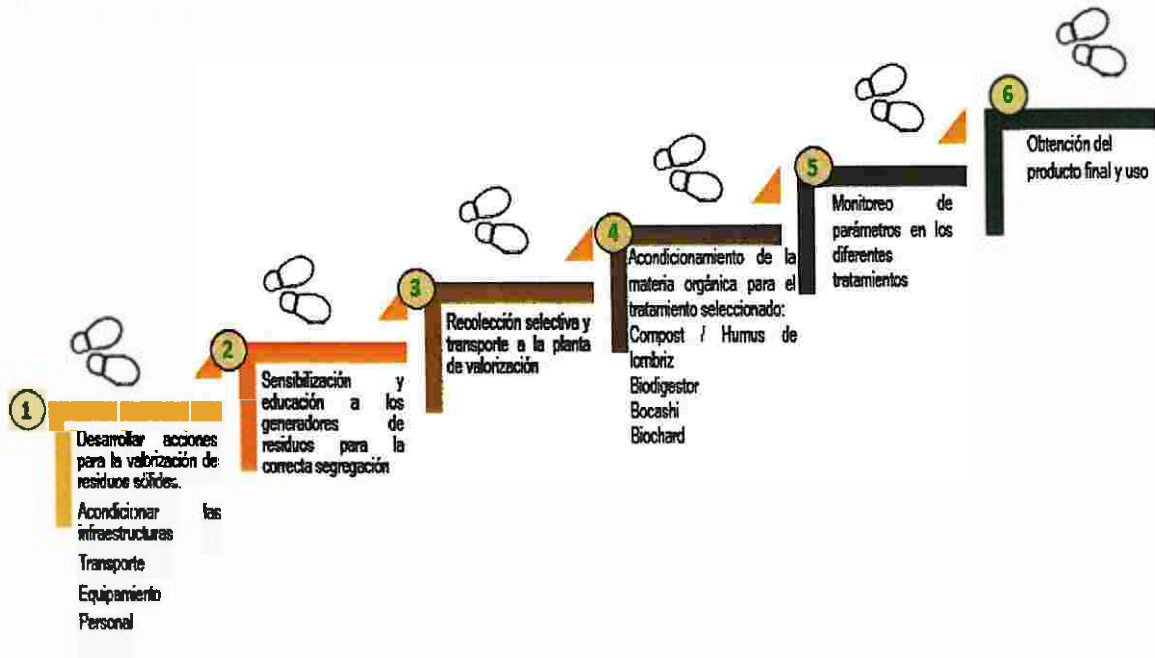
1

Desarrollar acciones para la valorización de residuos sólidos.

Acondicionar las infraestructuras

Transporte

Equipamiento

Personal

2

Sensibilización y educación a los generadores de residuos para la correcta segregación

3

Recolección selectiva y transporte a la planta de valorización

4

Acondicionamiento de la materia orgánica para el tratamiento seleccionado:

Compost / Humus de lombriz

Biodigestor

Bocashi

Biochard

5

Monitoreo de parámetros en los diferentes tratamientos

6

Obtención del producto final y uso